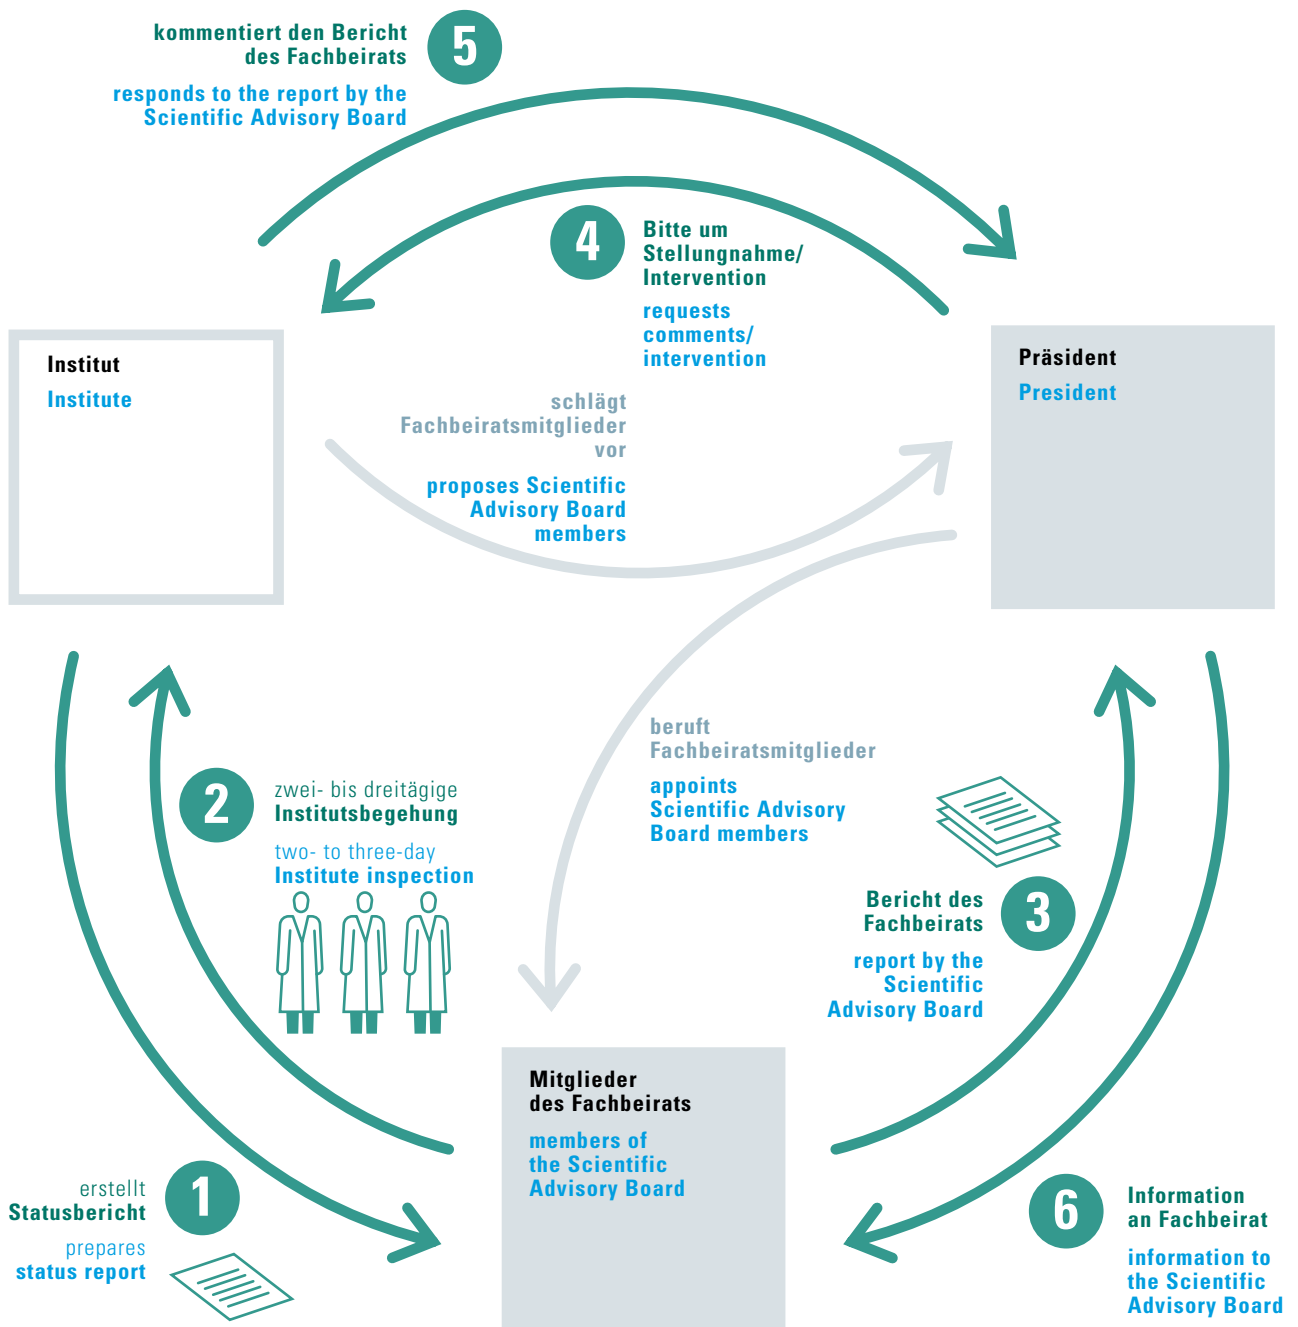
kommentiert den Bericht des Fachbeirats

5

responds to the report by the Scientific Advisory Board

4

Bitte um Stellungnahme/ Intervention

requests comments/ intervention

Institut

Institute

schlägt Fachbeiratsmitglieder vor

proposes Scientific Advisory Board members

Präsident

President

beruft Fachbeiratsmitglieder

appoints Scientific Advisory Board members

2

zwei- bis dreitägige Institutsbegehung

two- to three-day Institute inspection

Bericht des Fachbeirats

3

report by the Scientific Advisory Board

Mitglieder des Fachbeirats

members of the Scientific Advisory Board

erstellt Statusbericht

1

prepares status report

6

Information an Fachbeirat

information to the Scientific Advisory Board